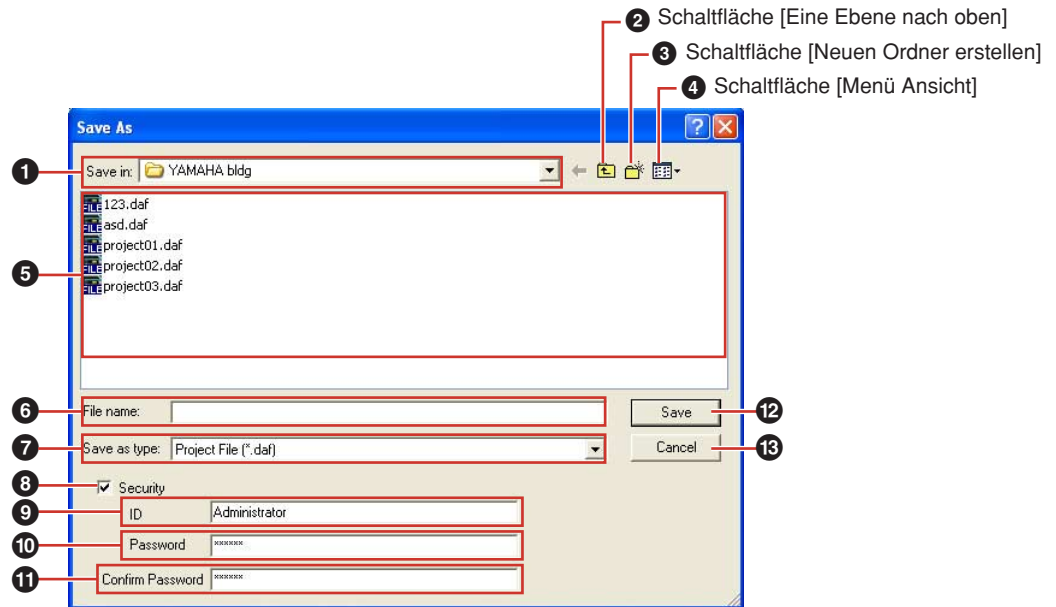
2 Schaltfläche [Eine Ebene nach oben]
3 Schaltfläche [Neuen Ordner erstellen]
4 Schaltfläche [Menü Ansicht]

Save As

1 Save in: YAMAHA bldg

5
123.daf
asd.daf
project01.daf
project02.daf
project03.daf

6 File name:
7 Save as type: Project File (*.daf)
8 Security
9 ID Administrator
10 Password ******
11 Confirm Password ******

Save 12
Cancel 13